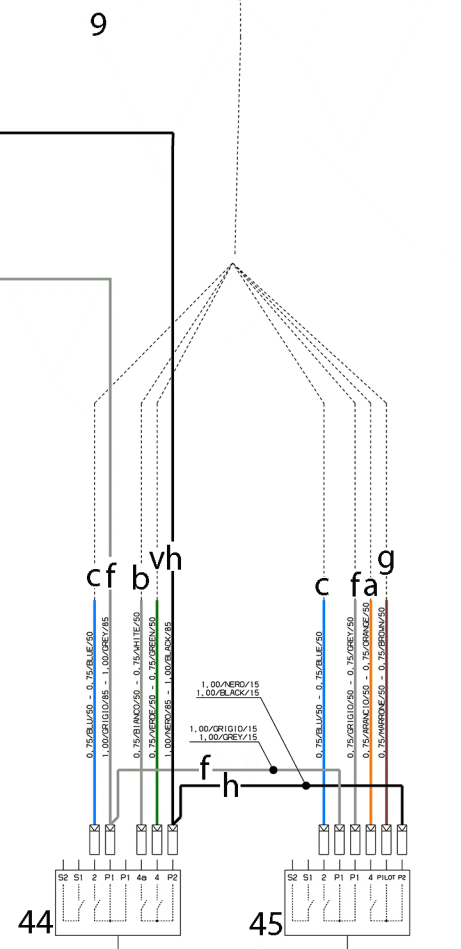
9

c f b v h

0,75/BLU/50 - 0,75/BLUE/50
1,00/GRIGIO/85 - 1,00/GREY/85
0,75/BIANCO/50 - 0,75/WHITE/50
0,75/VERDE/50 - 0,75/GREEN/50
1,00/NERO/85 - 1,00/BLACK/85

c f a g

0,75/BLU/50 - 0,75/BLUE/50
0,75/GRIGIO/50 - 0,75/GREY/50
0,75/ARANCIO/50 - 0,75/ORANGE/50
0,75/MARRONE/50 - 0,75/BROWN/50

1,00/NERO/15
1,00/BLACK/15

1,00/GRIGIO/15
1,00/GREY/15

f
h

S2 S1 2 P1 P1 4a 4 P2

S2 S1 2 P1 P1 4 PILOT P2

44

45